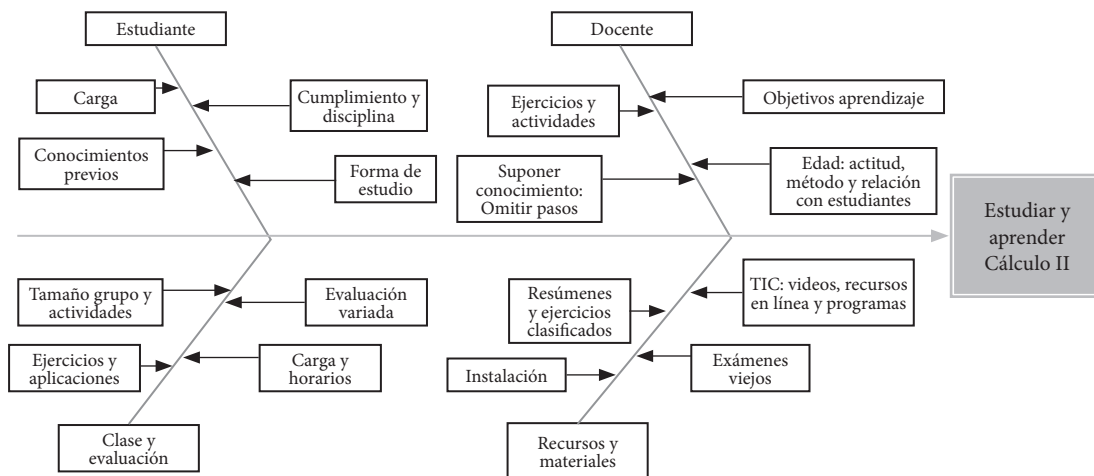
Estudiante

Carga

Cumplimiento y disciplina

Conocimientos previos

Forma de estudio

Docente

Ejercicios y actividades

Objetivos aprendizaje

Suponer conocimiento: Omitir pasos

Edad: actitud, método y relación con estudiantes

Estudiar y aprender Cálculo II

Tamaño grupo y actividades

Evaluación variada

Ejercicios y aplicaciones

Carga y horarios

Clase y evaluación

Resúmenes y ejercicios clasificados

TIC: videos, recursos en línea y programas

Instalación

Exámenes viejos

Recursos y materiales